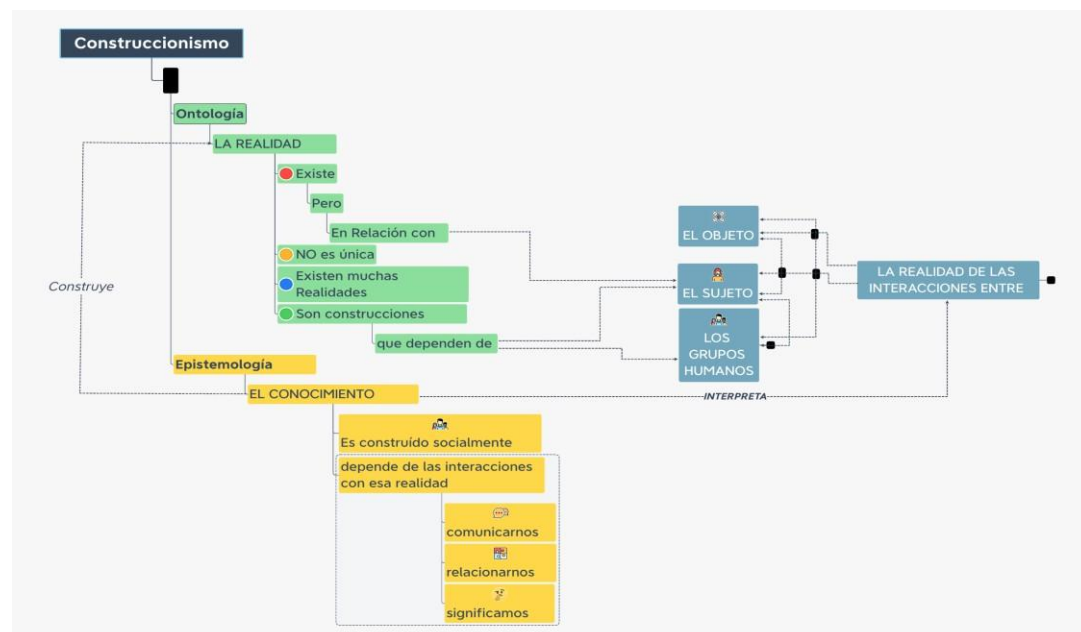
Construccionismo

Ontología

LA REALIDAD

Existe

Pero

En Relación con

NO es única

Existen muchas Realidades

Son construcciones

que dependen de

Construye

EL OBJETO

EL SUJETO

LOS GRUPOS HUMANOS

LA REALIDAD DE LAS INTERACCIONES ENTRE

Epistemología

EL CONOCIMIENTO

INTERPRETA

Es construído socialmente

depende de las interacciones con esa realidad

comunicarnos

relacionarnos

significamos